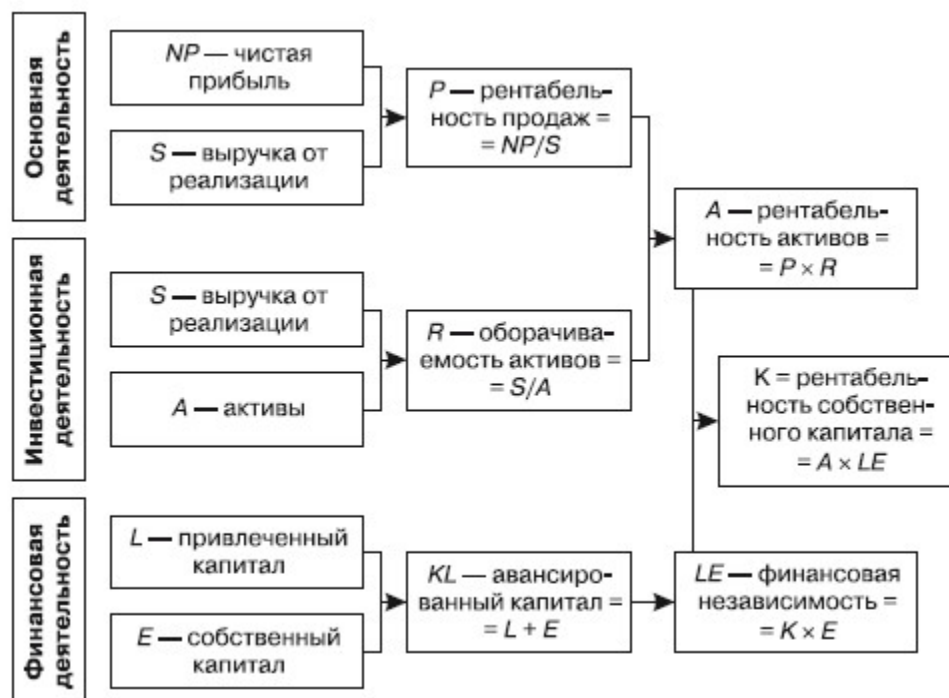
Основная деятельность

NP — чистая прибыль

S — выручка от реализации

P — рентабельность продаж = = NP/S

Инвестиционная деятельность

S — выручка от реализации

A — активы

R — оборачиваемость активов = = S/A

A — рентабельность активов = = $P \times R$

K = рентабельность собственного капитала = = $A \times LE$

Финансовая деятельность

L — привлеченный капитал

E — собственный капитал

KL — авансированный капитал = = L + E

LE — финансовая независимость = = $K \times E$